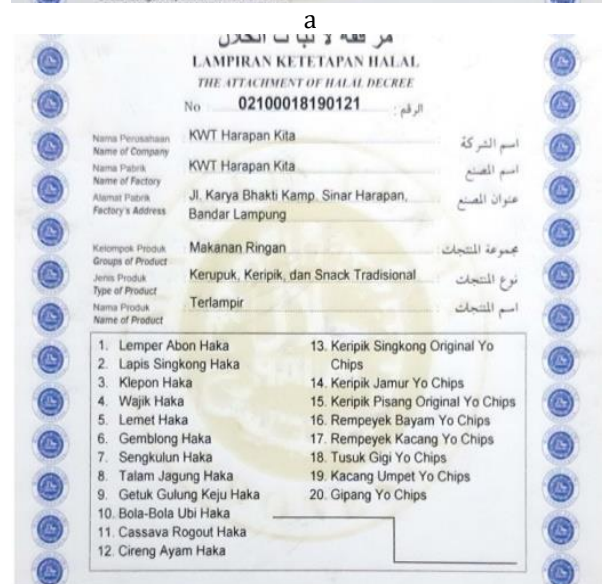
a

مرفقة لإثبات الحلال

LAMPIRAN KETETAPAN HALAL

THE ATTACHMENT OF HALAL DECREE

No 02100018190121 الرقم

Nama Perusahaan
Name of Company
KWT Harapan Kita
اسم الشركة

Nama Pabrik
Name of Factory
KWT Harapan Kita
اسم المصنع

Alamat Pabrik
Factory's Address
Jl. Karya Bhakti Kamp. Sinar Harapan, Bandar Lampung
عنوان المصنع

Kelompok Produk
Groups of Product
Makanan Ringan
مجموعة المنتجات

Jenis Produk
Type of Product
Kerupuk, Keripik, dan Snack Tradisional
نوع المنتجات

Nama Produk
Name of Product
Terlampir
اسم المنتجات

1. Lemper Abon Haka
2. Lapis Singkong Haka
3. Klepon Haka
4. Wajik Haka
5. Lemet Haka
6. Gemblong Haka
7. Sengkulun Haka
8. Talam Jagung Haka
9. Getuk Gulung Keju Haka
10. Bola-Bola Ubi Haka
11. Cassava Rogout Haka
12. Cireng Ayam Haka

13. Keripik Singkong Original Yo Chips
14. Keripik Jamur Yo Chips
15. Keripik Pisang Original Yo Chips
16. Rempeyek Bayam Yo Chips
17. Rempeyek Kacang Yo Chips
18. Tusuk Gigi Yo Chips
19. Kacang Umpet Yo Chips
20. Gipang Yo Chips